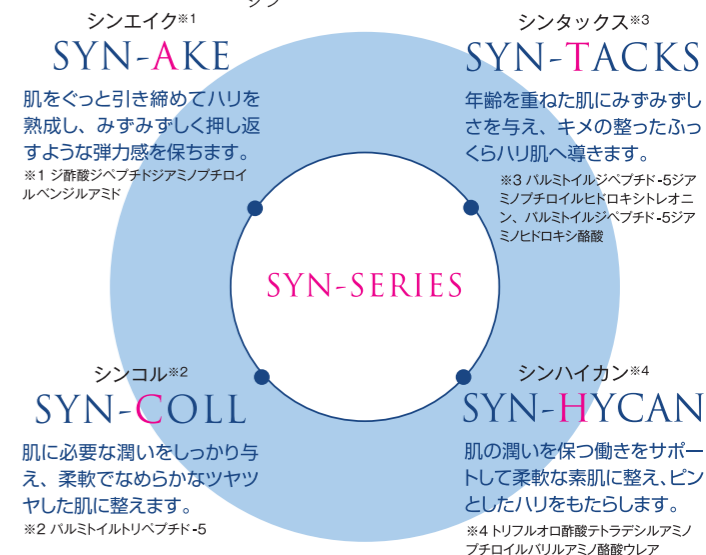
シンエイク※1
SYN-AKE
肌をぐっと引き締めてハリを熟成し、みずみずしく押し返すような弾力感を保ちます。
※1 ジ酢酸ジペプチドジアミノブチロイルベンジルアミド

シンタックス※3
SYN-TACKS
年齢を重ねた肌にみずみずしさを与え、キメの整ったふっくらハリ肌へ導きます。
※3 パルミトイルジペプチド-5ジアミノブチロイルヒドロキシトレオニン、パルミトイルジペプチド-5ジアミノヒドロキシ酪酸

SYN-SERIES

シンコル※2
SYN-COLL
肌に必要な潤いをしっかり与え、柔軟でなめらかなツヤツヤした肌に整えます。
※2 パルミトイルトリペプチド-5

シンハイカン※4
SYN-HYCAN
肌の潤いを保つ働きをサポートして柔軟な素肌に整え、ピンとしたハリをもたらします。
※4 トリフルオロ酢酸テトラデシルアミノブチロイルバリルアミノ酪酸ウレア